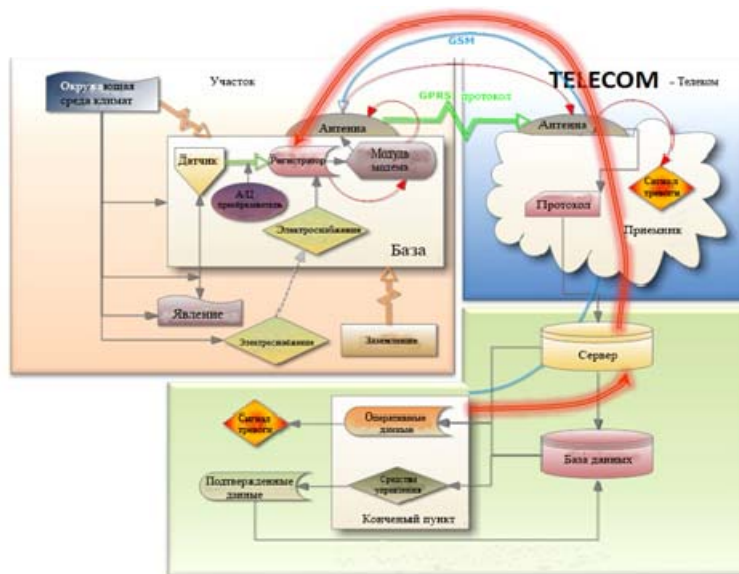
Окружающая среда климат

Участок

GSM

TELECOM - Телеком

GPRS протокол

Антенна

Антенна

Датчик

Регистратор

Модуль модема

А/Ц преобразователь

Электроснабжение

База

Сигнал тревоги

Протокол

Приемник

Явление

Электроснабжение

Заземление

Сервер

Сигнал тревоги

Оперативные данные

База данных

Подтвержденные данные

Средство управления

Конечный пункт